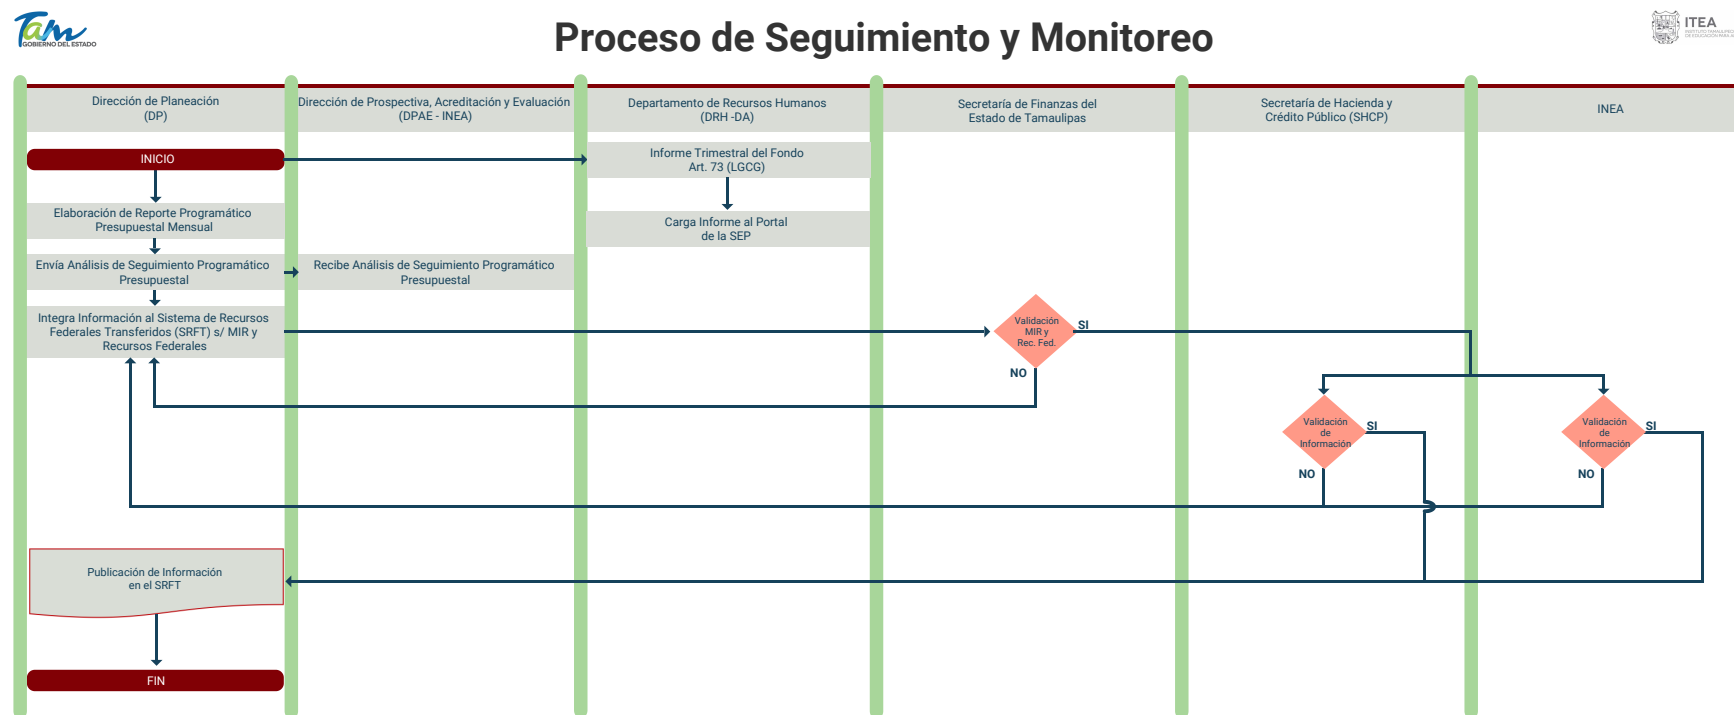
Tam
GOBIERNO DEL ESTADO

Proceso de Seguimiento y Monitoreo

ITEA

Dirección de Planeación (DP)

Dirección de Prospectiva, Acreditación y Evaluación (DPAE - INEA)

Departamento de Recursos Humanos (DRH -DA)

Secretaría de Finanzas del Estado de Tamaulipas

Secretaría de Hacienda y Crédito Público (SHCP)

INEA

INICIO

Informe Trimestral del Fondo Art. 73 (LGCG)

Carga Informe al Portal de la SEP

Elaboración de Reporte Programático Presupuestal Mensual

Envía Análisis de Seguimiento Programático Presupuestal

Recibe Análisis de Seguimiento Programático Presupuestal

Integra Información al Sistema de Recursos Federales Transferidos (SRFT) s/ MIR y Recursos Federales

Validación MIR y Rec. Fed.

SI

NO

Validación de Información

SI

NO

Validación de Información

SI

NO

Publicación de Información en el SRFT

FIN